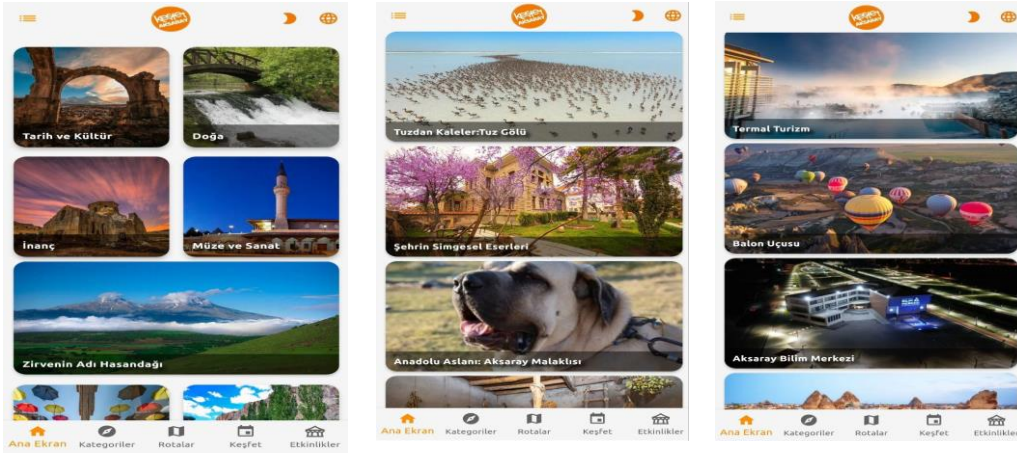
Keşfet Aksaray

Tarih ve Kültür
Doğa
İnanç
Müze ve Sanat
Zirvenin Adı Hasandağı

Ana Ekran Kategoriler Rotalar Keşfet Etkinlikler

Keşfet Aksaray

Tuzdan Kaleler:Tuz Gölü
Şehrin Simgesel Eserleri
Anadolu Aslanı: Aksaray Malaklısı

Ana Ekran Kategoriler Rotalar Keşfet Etkinlikler

Keşfet Aksaray

Termal Turizm
Balon Uçuşu
Aksaray Bilim Merkezi

Ana Ekran Kategoriler Rotalar Keşfet Etkinlikler